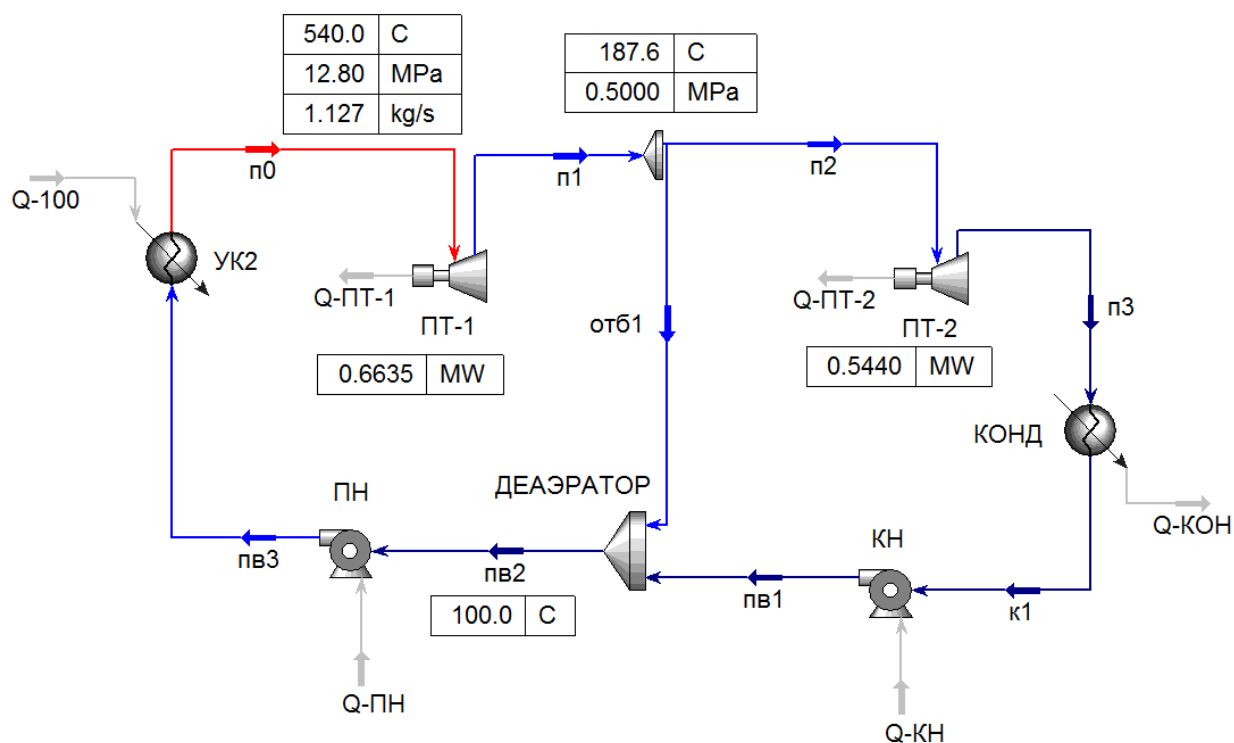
| 540.0 | C |
|---|---|
| 12.80 | MPa |
| 1.127 | kg/s |

| 187.6 | C |
|---|---|
| 0.5000 | MPa |

Q-100

п0

УК2

п1

п2

Q-ПТ-1

ПТ-1

Q-ПТ-2

ПТ-2

отб1

п3

| 0.6635 | MW |
|---|---|

| 0.5440 | MW |
|---|---|

КОНД

ДЕАЭРАТОР

ПН

Q-КОН

КН

пв3

пв2

пв1

к1

| 100.0 | C |
|---|---|

Q-ПН

Q-КН